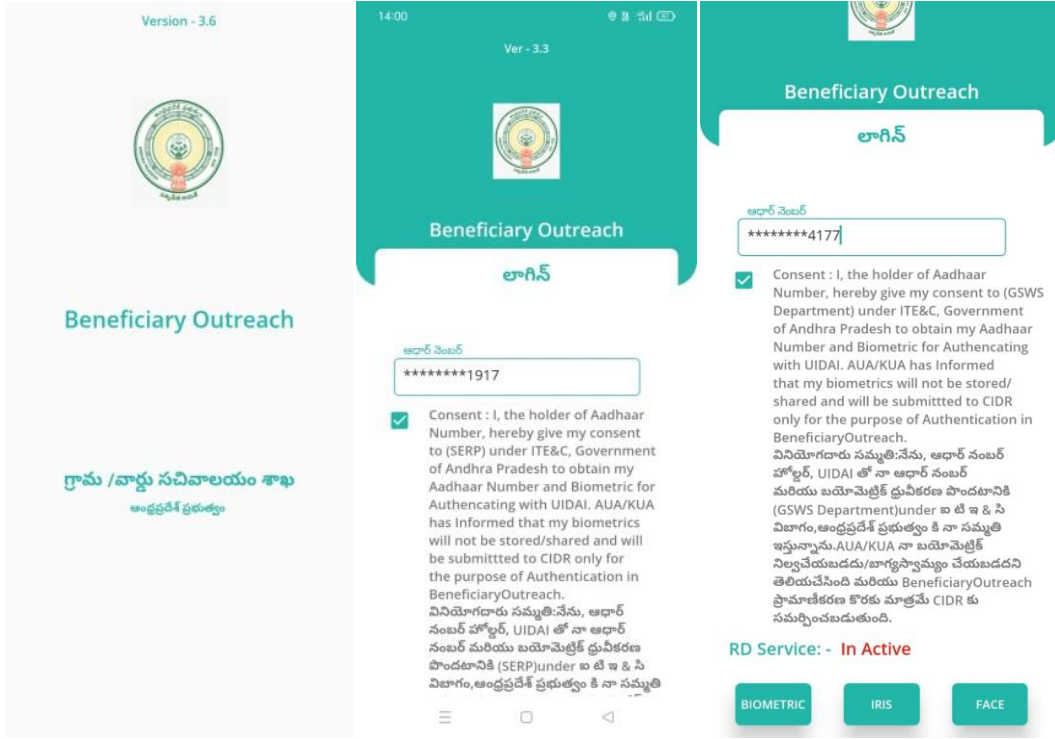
Version - 3.6

Beneficiary Outreach

గ్రామ /వార్డు సచివాలయం శాఖ
ఆంధ్రప్రదేశ్ ప్రభుత్వం

14:00

Ver - 3.3

Beneficiary Outreach

లాగిన్

ఆధార్ నెంబర్
********1917

Consent : I, the holder of Aadhaar Number, hereby give my consent to (SERP) under ITE&C, Government of Andhra Pradesh to obtain my Aadhaar Number and Biometric for Authencating with UIDAI. AUA/KUA has Informed that my biometrics will not be stored/shared and will be submittted to CIDR only for the purpose of Authentication in BeneficiaryOutreach.
వినియోగదారు సమ్మతి:నేను, ఆధార్ నంబర్ హోల్డర్, UIDAI తో నా ఆధార్ నంబర్ మరియు బయోమెట్రిక్ ధ్రువీకరణ పొందటానికి (SERP)under ఐ టి ఇ & సి విభాగం,ఆంధ్రప్రదేశ్ ప్రభుత్వం కి నా సమ్మతి

Beneficiary Outreach

లాగిన్

ఆధార్ నెంబర్
********4177

Consent : I, the holder of Aadhaar Number, hereby give my consent to (GSWS Department) under ITE&C, Government of Andhra Pradesh to obtain my Aadhaar Number and Biometric for Authencating with UIDAI. AUA/KUA has Informed that my biometrics will not be stored/ shared and will be submittted to CIDR only for the purpose of Authentication in BeneficiaryOutreach.
వినియోగదారు సమ్మతి:నేను, ఆధార్ నంబర్ హోల్డర్, UIDAI తో నా ఆధార్ నంబర్ మరియు బయోమెట్రిక్ ధ్రువీకరణ పొందటానికి (GSWS Department)under ఐ టి ఇ & సి విభాగం,ఆంధ్రప్రదేశ్ ప్రభుత్వం కి నా సమ్మతి ఇస్తున్నాను.AUA/KUA నా బయోమెట్రిక్ నిల్వచేయబడదు/భాగస్వామ్యం చేయబడదని తెలియచేసింది మరియు BeneficiaryOutreach ప్రామాణీకరణ కొరకు మాత్రమే CIDR కు సమర్పించబడుతుంది.

RD Service: - In Active

BIOMETRIC
IRIS
FACE